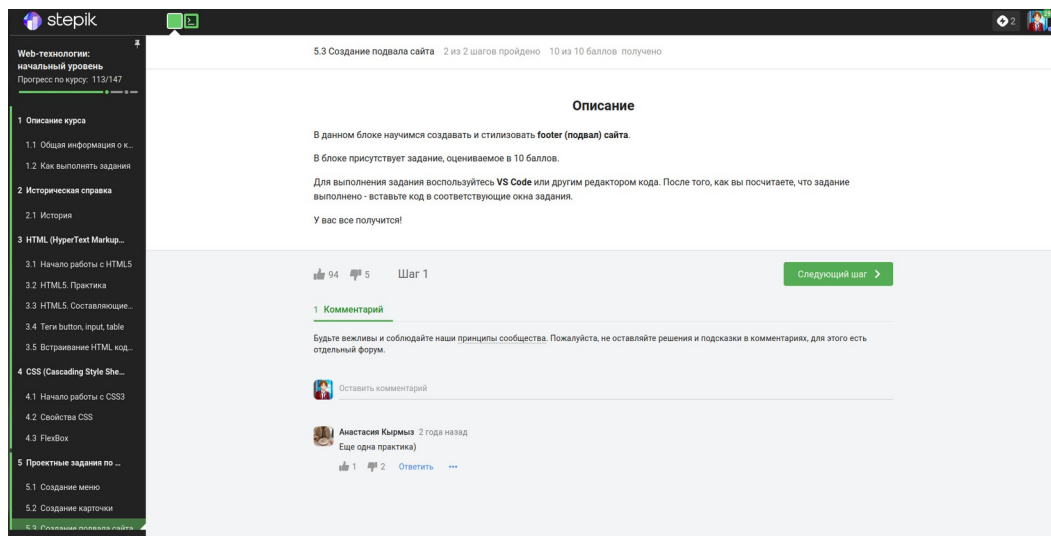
stepik

2

Web-технологии: начальный уровень
Прогресс по курсу: 113/147

1 Описание курса
1.1 Общая информация о к...
1.2 Как выполнять задания
2 Историческая справка
2.1 История
3 HTML (HyperText Markup...
3.1 Начало работы с HTML5
3.2 HTML5. Практика
3.3 HTML5. Составляющие...
3.4 Теги button, input, table
3.5 Встраивание HTML код...
4 CSS (Cascading Style She...
4.1 Начало работы с CSS3
4.2 Свойства CSS
4.3 FlexBox
5 Проектные задания по ...
5.1 Создание меню
5.2 Создание карточки
5.3 Создание подвала сайта

5.3 Создание подвала сайта 2 из 2 шагов пройдено 10 из 10 баллов получено

Описание

В данном блоке научимся создавать и стилизовать footer (подвал) сайта.

В блоке присутствует задание, оцениваемое в 10 баллов.

Для выполнения задания воспользуйтесь VS Code или другим редактором кода. После того, как вы посчитаете, что задание выполнено - вставьте код в соответствующие окна задания.

У вас все получится!

94 5 Шаг 1

Следующий шаг >

1 Комментарий

Будьте вежливы и соблюдайте наши принципы сообщества. Пожалуйста, не оставляйте решения и подсказки в комментариях, для этого есть отдельный форум.

Оставить комментарий

Анастасия Кырмыз 2 года назад
Еще одна практика)
1 2 Ответить ...